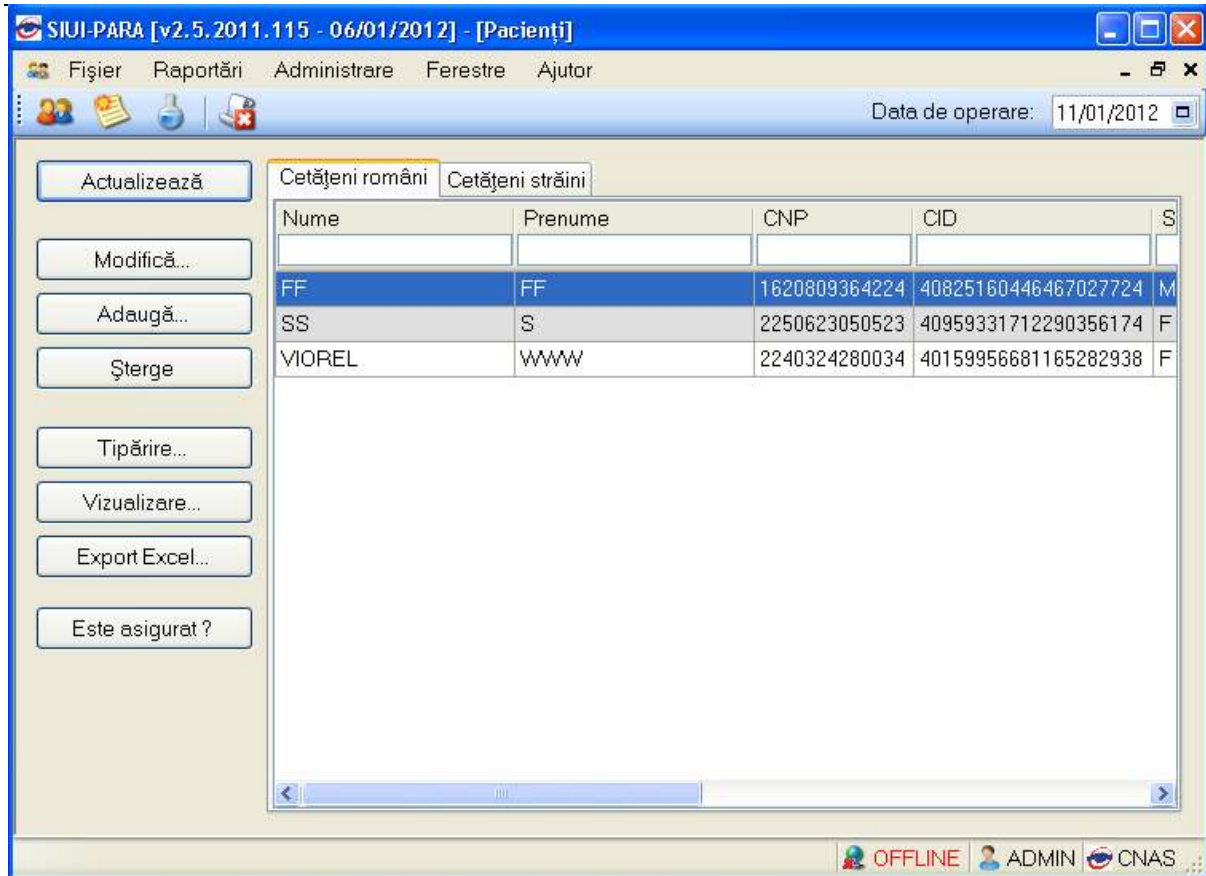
SIUI-PARA [v2.5.2011.115 - 06/01/2012] - [Pacienți]

Fișier Raportări Administrare Ferestre Ajutor

Data de operare: 11/01/2012

Actualizează

Modifică...

Adaugă...

Șterge

Tipărire...

Vizualizare...

Export Excel...

Este asigurat ?

Cetățeni români | Cetățeni străini

| Nume | Prenume | CNP | CID | S |
|---|---|---|---|---|
| FF | FF | 1620809364224 | 40825160446467027724 | M |
| SS | S | 2250623050523 | 40959331712290356174 | F |
| VIOREL | WWW | 2240324280034 | 40159956681165282938 | F |

OFFLINE ADMIN CNAS